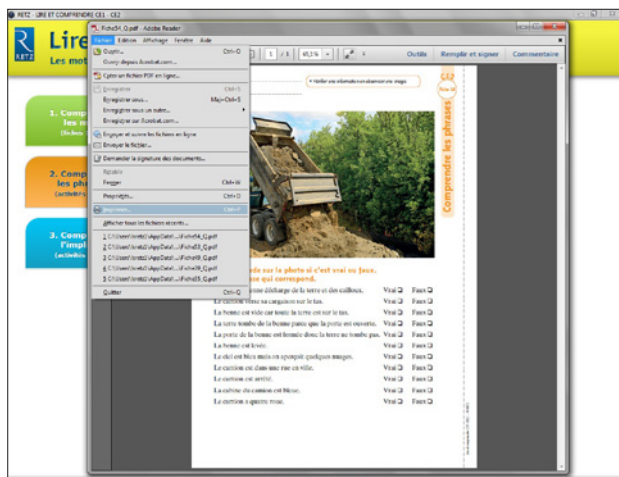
RETZ - LIRE ET COMPRENDRE CE1 - CE2

Lire

Les mot

Fiche54_Q.pdf - Adobe Reader

Fichier Édition Affichage Fenêtre Aide

Ouvrir... Ctrl+O

Ouvrir depuis Acrobat.com...

Créer un fichier PDF en ligne...

Enregistrer Ctrl+S

Enregistrer sous... Maj+Ctrl+S

Enregistrer sous un autre...

Enregistrer sur Acrobat.com...

Envoyer et suivre les fichiers en ligne

Envoyer le fichier...

Demander la signature des documents...

Rétablir

Fermer Ctrl+W

Propriétés... Ctrl+D

Imprimer... Ctrl+P

Afficher tous les fichiers récents...

1 C:\Users\retz\AppData\...\Fiche54_Q.pdf

2 C:\Users\retz\AppData\...\Fiche53_Q.pdf

3 C:\Users\retz\AppData\...\Fiche49_Q.pdf

4 C:\Users\retz\AppData\...\Fiche19_Q.pdf

5 C:\Users\retz\AppData\...\Fiche18_Q.pdf

Quitter Ctrl+Q

1 / 3 49,1%

Outils Remplir et signer Commentaire

1. Compre les m (fiches

2. Comp les phr (activités

3. Comp l'impl (activités

Vérifier une information non observée dans une image.

CE2

Comprendre les phrases

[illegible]de sur la photo si c'est vrai ou faux. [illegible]se qui correspond.

| | | |
|---|---|---|
| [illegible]nne décharge de la terre et des cailloux. | Vrai ❑ | Faux ❑ |
| Le camion verse sa cargaison sur le tas. | Vrai ❑ | Faux ❑ |
| La benne est vide car toute la terre est sur le tas. | Vrai ❑ | Faux ❑ |
| La terre tombe de la benne parce que la porte est ouverte. | Vrai ❑ | Faux ❑ |
| La porte de la benne est fermée donc la terre ne tombe pas. | Vrai ❑ | Faux ❑ |
| La benne est levée. | Vrai ❑ | Faux ❑ |
| Le ciel est bleu mais on aperçoit quelques nuages. | Vrai ❑ | Faux ❑ |
| Le camion est dans une rue en ville. | Vrai ❑ | Faux ❑ |
| Le camion est arrêté. | Vrai ❑ | Faux ❑ |
| La cabine du camion est bleue. | Vrai ❑ | Faux ❑ |
| Le camion a quatre roue. | Vrai ❑ | Faux ❑ |